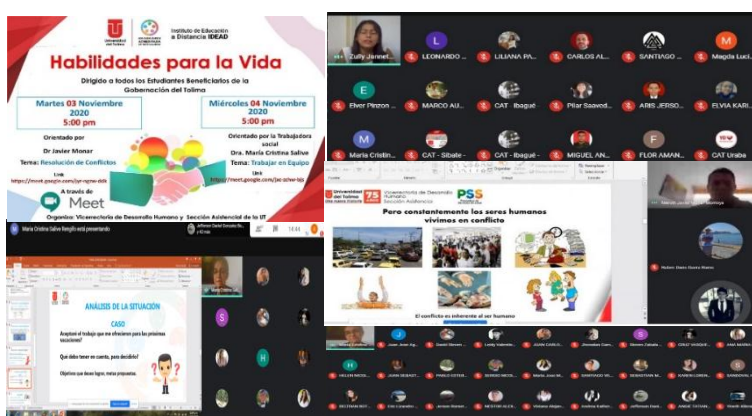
Universidad del Tolima

Instituto de Educación a Distancia IDEAD

Habilidades para la Vida

Dirigido a todos los Estudiantes Beneficiarios de la Gobernación del Tolima

Martes 03 Noviembre 2020 5:00 pm

Orientado por Dr Javier Monar

Tema: Resolución de Conflictos

Link https://meet.google.com/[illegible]

Miércoles 04 Noviembre 2020 5:00 pm

Orientado por la Trabajadora social Dra. María Cristina Salive

Tema: Trabajar en Equipo

Link https://meet.google.com/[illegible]

A través de Meet

Organiza: Vicerrectoría de Desarrollo Humano y Sección Asistencial de la UT

Zully Jannet...

LEONARDO ...

LILIANA PA...

CARLOS AL...

SANTIAGO ...

Magda Luci...

Elver Pinzon ...

MARCO AU...

CAT - Ibagué

Pilar Saaved...

ARIS JERSO...

ELVIA KARI...

Maria Cristin...

CAT - Sibale -

CAT - Ibagué -

MIGUEL AN...

FLOR AMAN...

CAT Uraba

Maria Cristina Salive Rengifo está presentando

ANÁLISIS DE LA SITUACIÓN

CASO

Aceptaré el trabajo que me ofrecieron para las próximas vacaciones?

Qué debo tener en cuenta, para decidirlo?

Objetivos que deseo lograr, metas propuestas.

Universidad del Tolima

Vicerrectoría de Desarrollo Humano Sección Asistencia

PSS

Pero constantemente los seres humanos vivimos en conflicto

El conflicto es inherente al ser humano